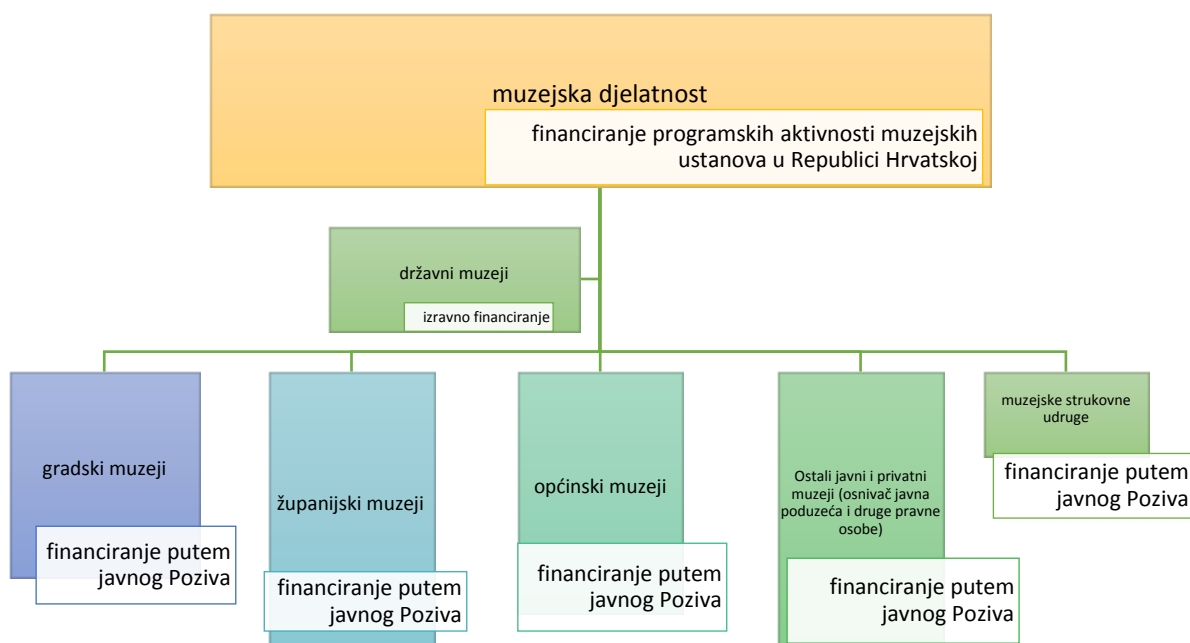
muzejska djelatnost

financiranje programskih aktivnosti muzejskih ustanova u Republici Hrvatskoj

državni muzeji

izravno financiranje

gradski muzeji

financiranje putem javnog Poziva

županijski muzeji

financiranje putem javnog Poziva

općinski muzeji

financiranje putem javnog Poziva

Ostali javni i privatni muzeji (osnivač javna poduzeća i druge pravne osobe)

financiranje putem javnog Poziva

muzejske strukovne udruge

financiranje putem javnog Poziva